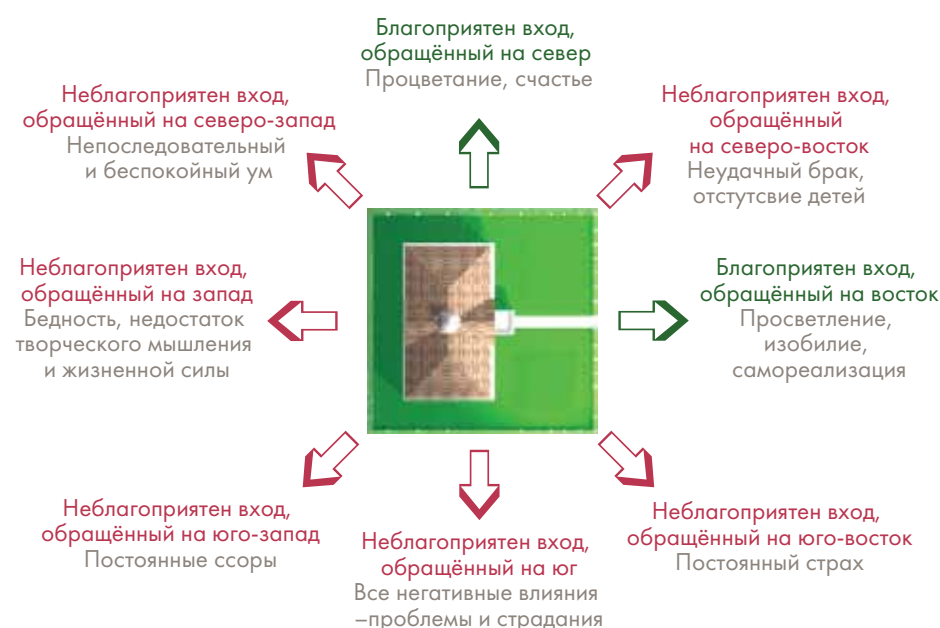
Благоприятен вход, обращённый на север
Процветание, счастье

Неблагоприятен вход, обращённый на северо-запад
Непоследовательный и беспокойный ум

Неблагоприятен вход, обращённый на северо-восток
Неудачный брак, отстутсвие детей

Неблагоприятен вход, обращённый на запад
Бедность, недостаток творческого мышления и жизненной силы

Благоприятен вход, обращённый на восток
Просветление, изобилие, самореализация

Неблагоприятен вход, обращённый на юго-запад
Постоянные ссоры

Неблагоприятен вход, обращённый на юг
Все негативные влияния –проблемы и страдания

Неблагоприятен вход, обращённый на юго-восток
Постоянный страх